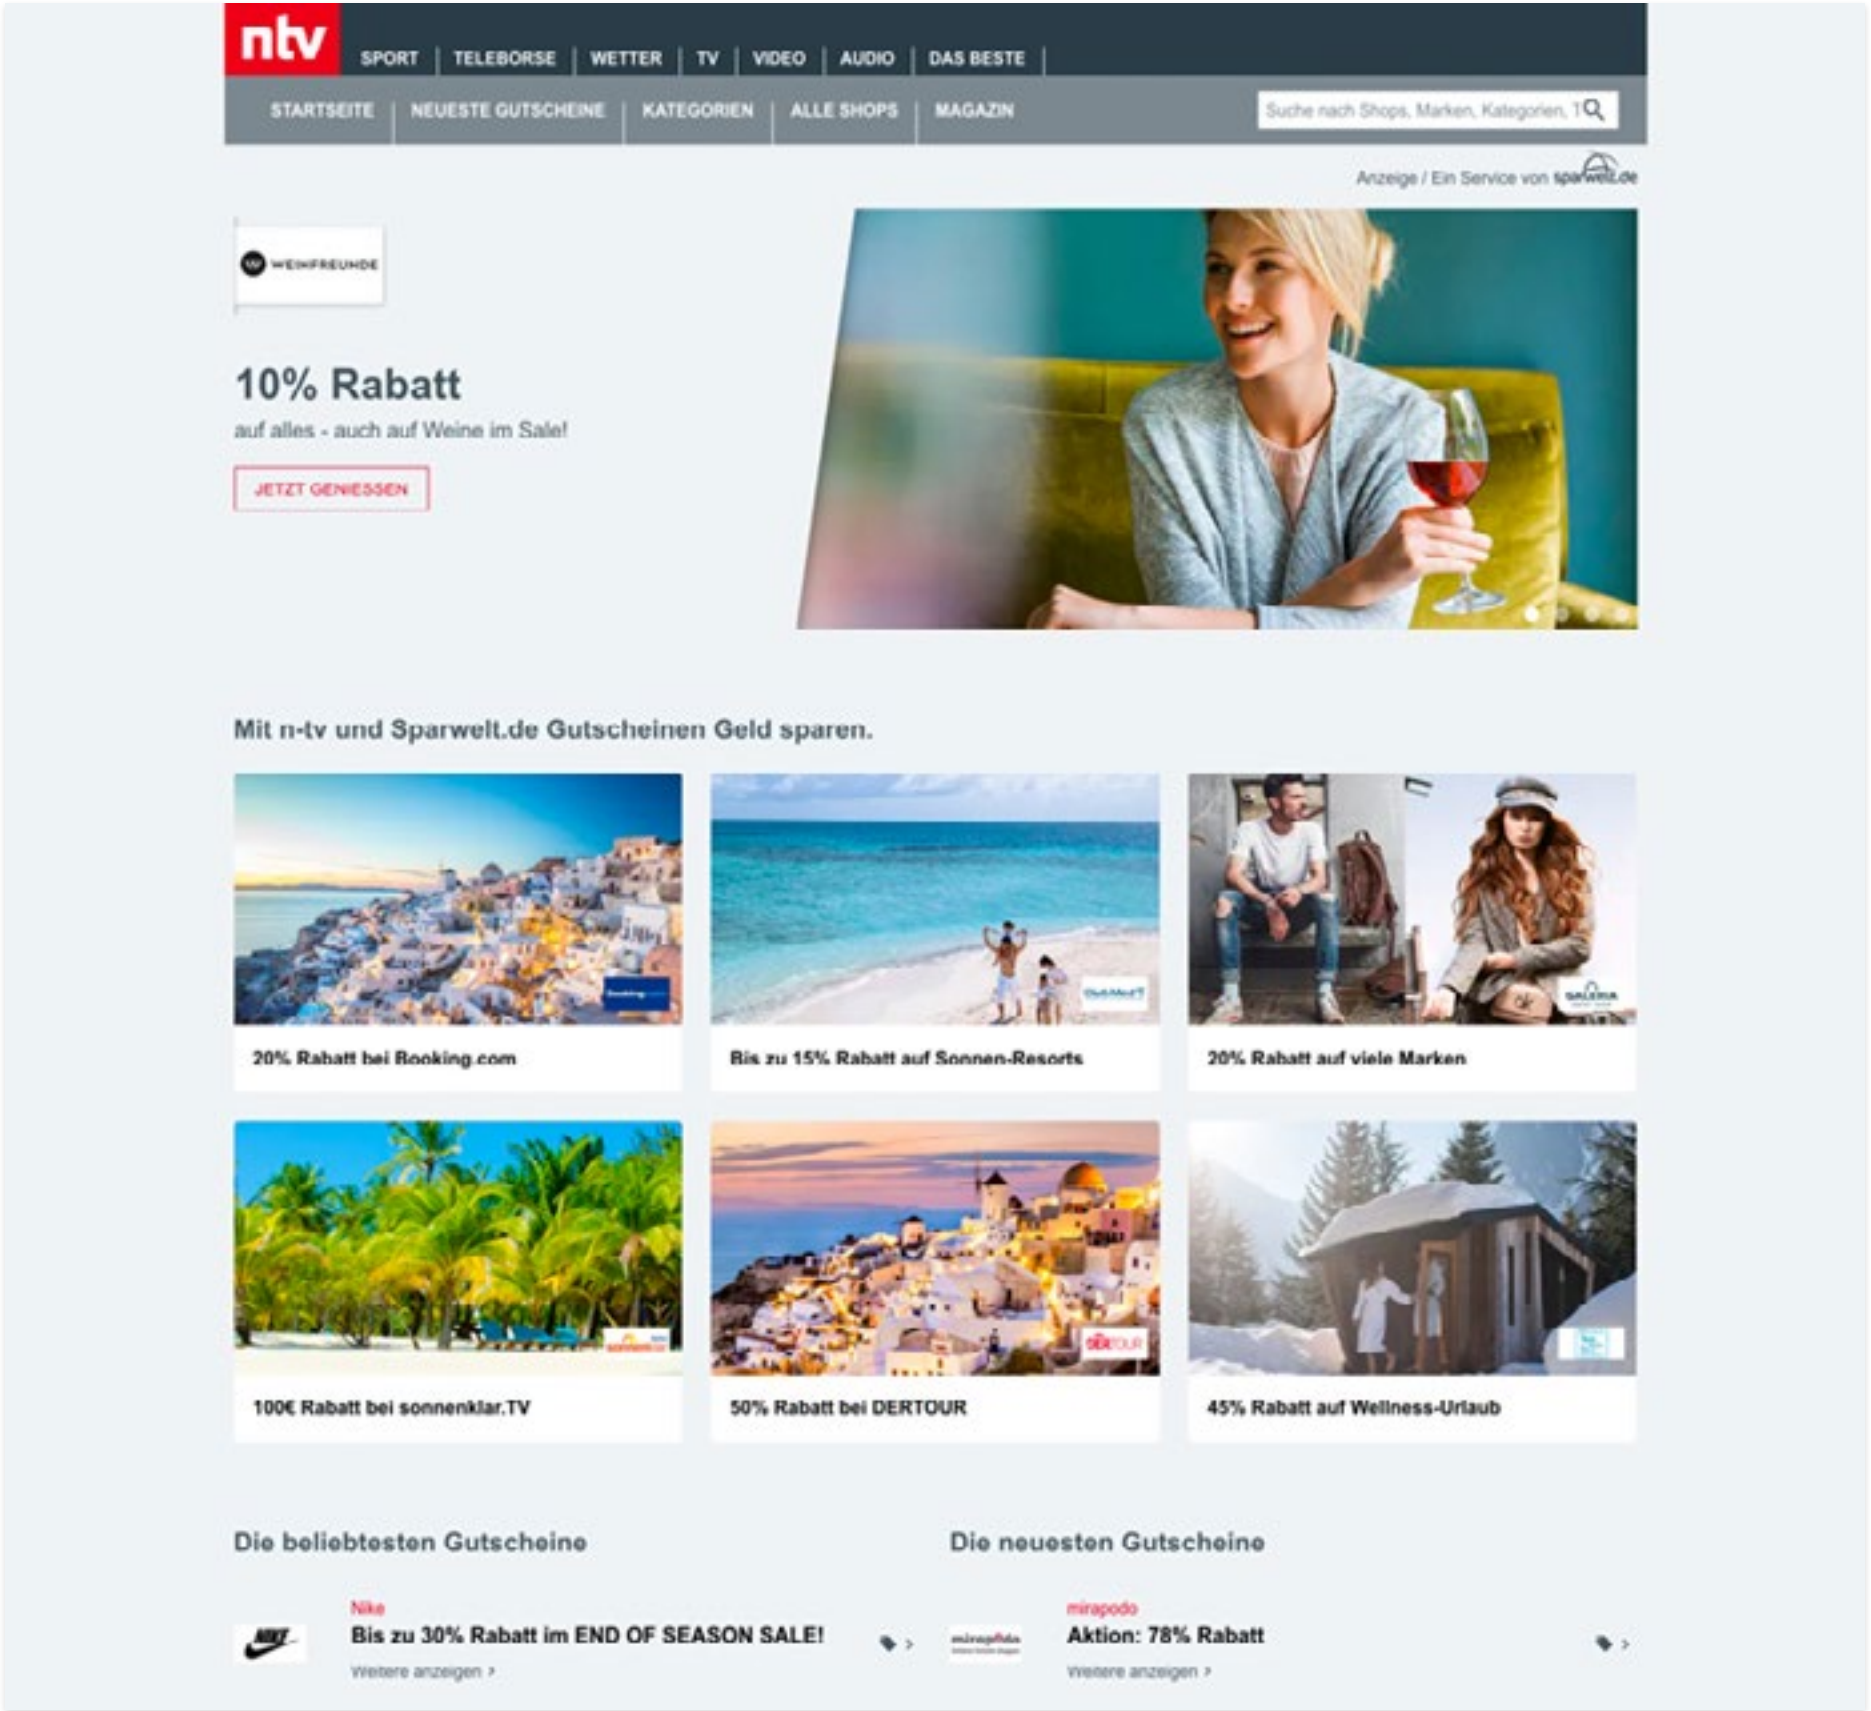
ntv
SPORT | TELEBORSE | WETTER | TV | VIDEO | AUDIO | DAS BESTE

STARTSEITE | NEUESTE GUTSCHEINE | KATEGORIEN | ALLE SHOPS | MAGAZIN

Suche nach Shops, Marken, Kategorien, T

Anzeige / Ein Service von sparwelt.de

WEINFREUNDE

10% Rabatt
auf alles - auch auf Weine im Sale!

JETZT GENIESSEN

Mit n-tv und Sparwelt.de Gutscheinen Geld sparen.

Booking.com

20% Rabatt bei Booking.com

Bis zu 15% Rabatt auf Sonnen-Resorts

GALERIA

20% Rabatt auf viele Marken

100€ Rabatt bei sonnenklar.TV

DERTOUR

50% Rabatt bei DERTOUR

45% Rabatt auf Wellness-Urlaub

Die beliebtesten Gutscheine

NIKE

Nike
Bis zu 30% Rabatt im END OF SEASON SALE!
Weitere anzeigen ›

Die neuesten Gutscheine

mirapodo

mirapodo
Aktion: 78% Rabatt
Weitere anzeigen ›